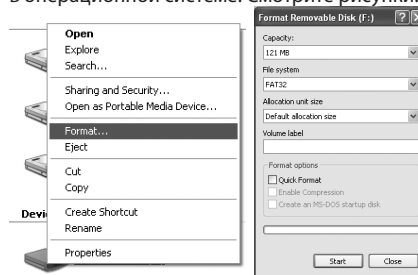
в операционной системе смотрите рисунок

Open
Explore
Search...
Sharing and Security...
Open as Portable Media Device...
Format...
Eject
Cut
Copy
Create Shortcut
Rename
Properties

Devic

Format Removable Disk (F:)
Capacity:
121 MB
File system
FAT32
Allocation unit size
Default allocation size
Volume label
Format options
Quick Format
Enable Compression
Create an MS-DOS startup disk
Start
Close